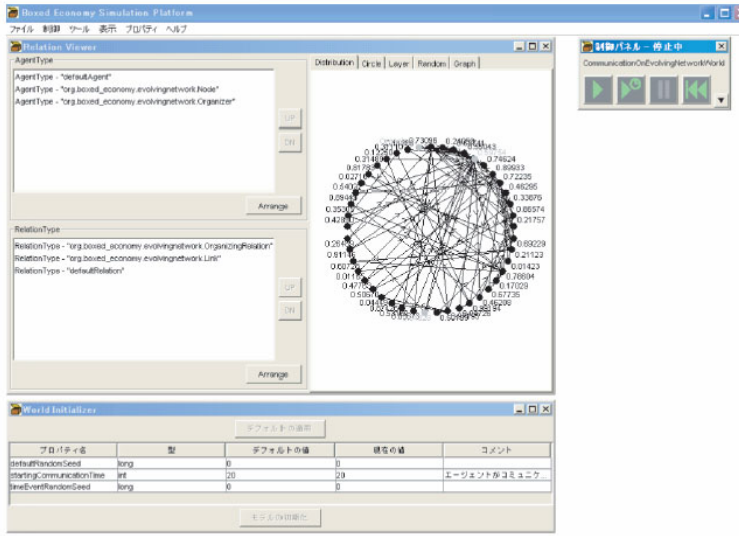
Boxed Economy Simulation Platform

ファイル 制御 ツール 表示 プロパティ ヘルプ

Relation Viewer

AgentType

AgentType - "defaultAgent"
AgentType - "org.boxed_economy.evolvingnetwork.Node"
AgentType - "org.boxed_economy.evolvingnetwork.Organizer"

UP
DN
Arrange

RelationType

RelationType - "org.boxed_economy.evolvingnetwork.OrganizingRelation"
RelationType - "org.boxed_economy.evolvingnetwork.Link"
RelationType - "defaultRelation"

UP
DN
Arrange

Distribution Circle Layer Random Graph

0.73298 0.24958 0.74624 0.89933 0.72235 0.46285 0.33676 0.86574 0.21757 0.89229 0.21123 0.01423 0.76894 0.17029 0.67735 0.46298 0.3149 0.8178 0.0271 0.640 0.2944 0.3530 0.4280 0.2840 0.5911 0.6070 0.0110 0.4770 0.5051 0.0440 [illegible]

制御パネル - 停止中

CommunicationOnEvolvingNetworkWorld

World Initializer

デフォルトの適用

| プロパティ名 | 型 | デフォルトの値 | 現在の値 | コメント |
|---|---|---|---|---|
| defaultRandomSeed | long | 0 | 0 | |
| startingCommunicationTime | int | 20 | 20 | エージェントがコミュニケ... |
| timeEventRandomSeed | long | 0 | 0 | |

モデル初期化